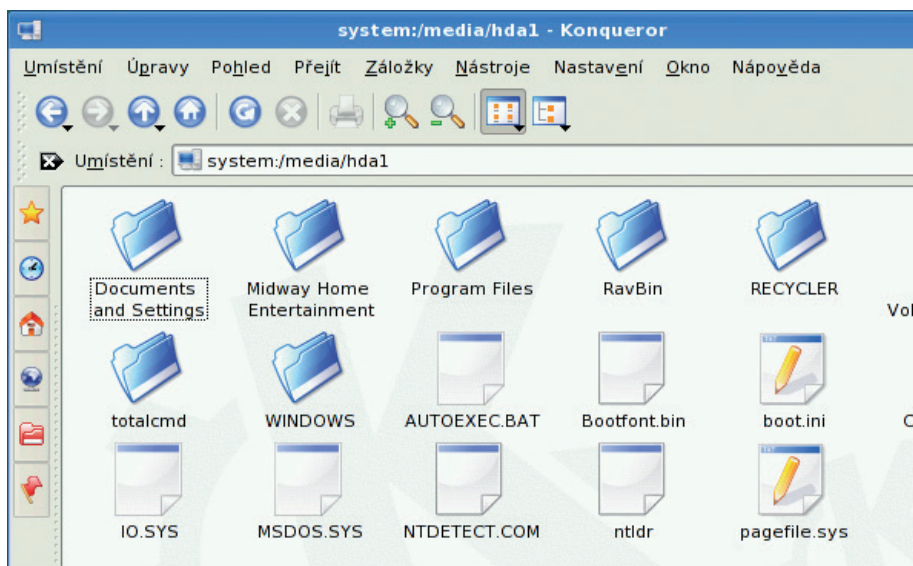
system:/media/hda1 - Konqueror

Umístění Úpravy Pohled Přejít Záložky Nástroje Nastavení Okno Nápověda

Umístění : system:/media/hda1

Documents and Settings
Midway Home Entertainment
Program Files
RavBin
RECYCLER
Vol

totalcmd
WINDOWS
AUTOEXEC.BAT
Bootfont.bin
boot.ini
C

IO.SYS
MSDOS.SYS
NTDETECT.COM
ntldr
pagefile.sys